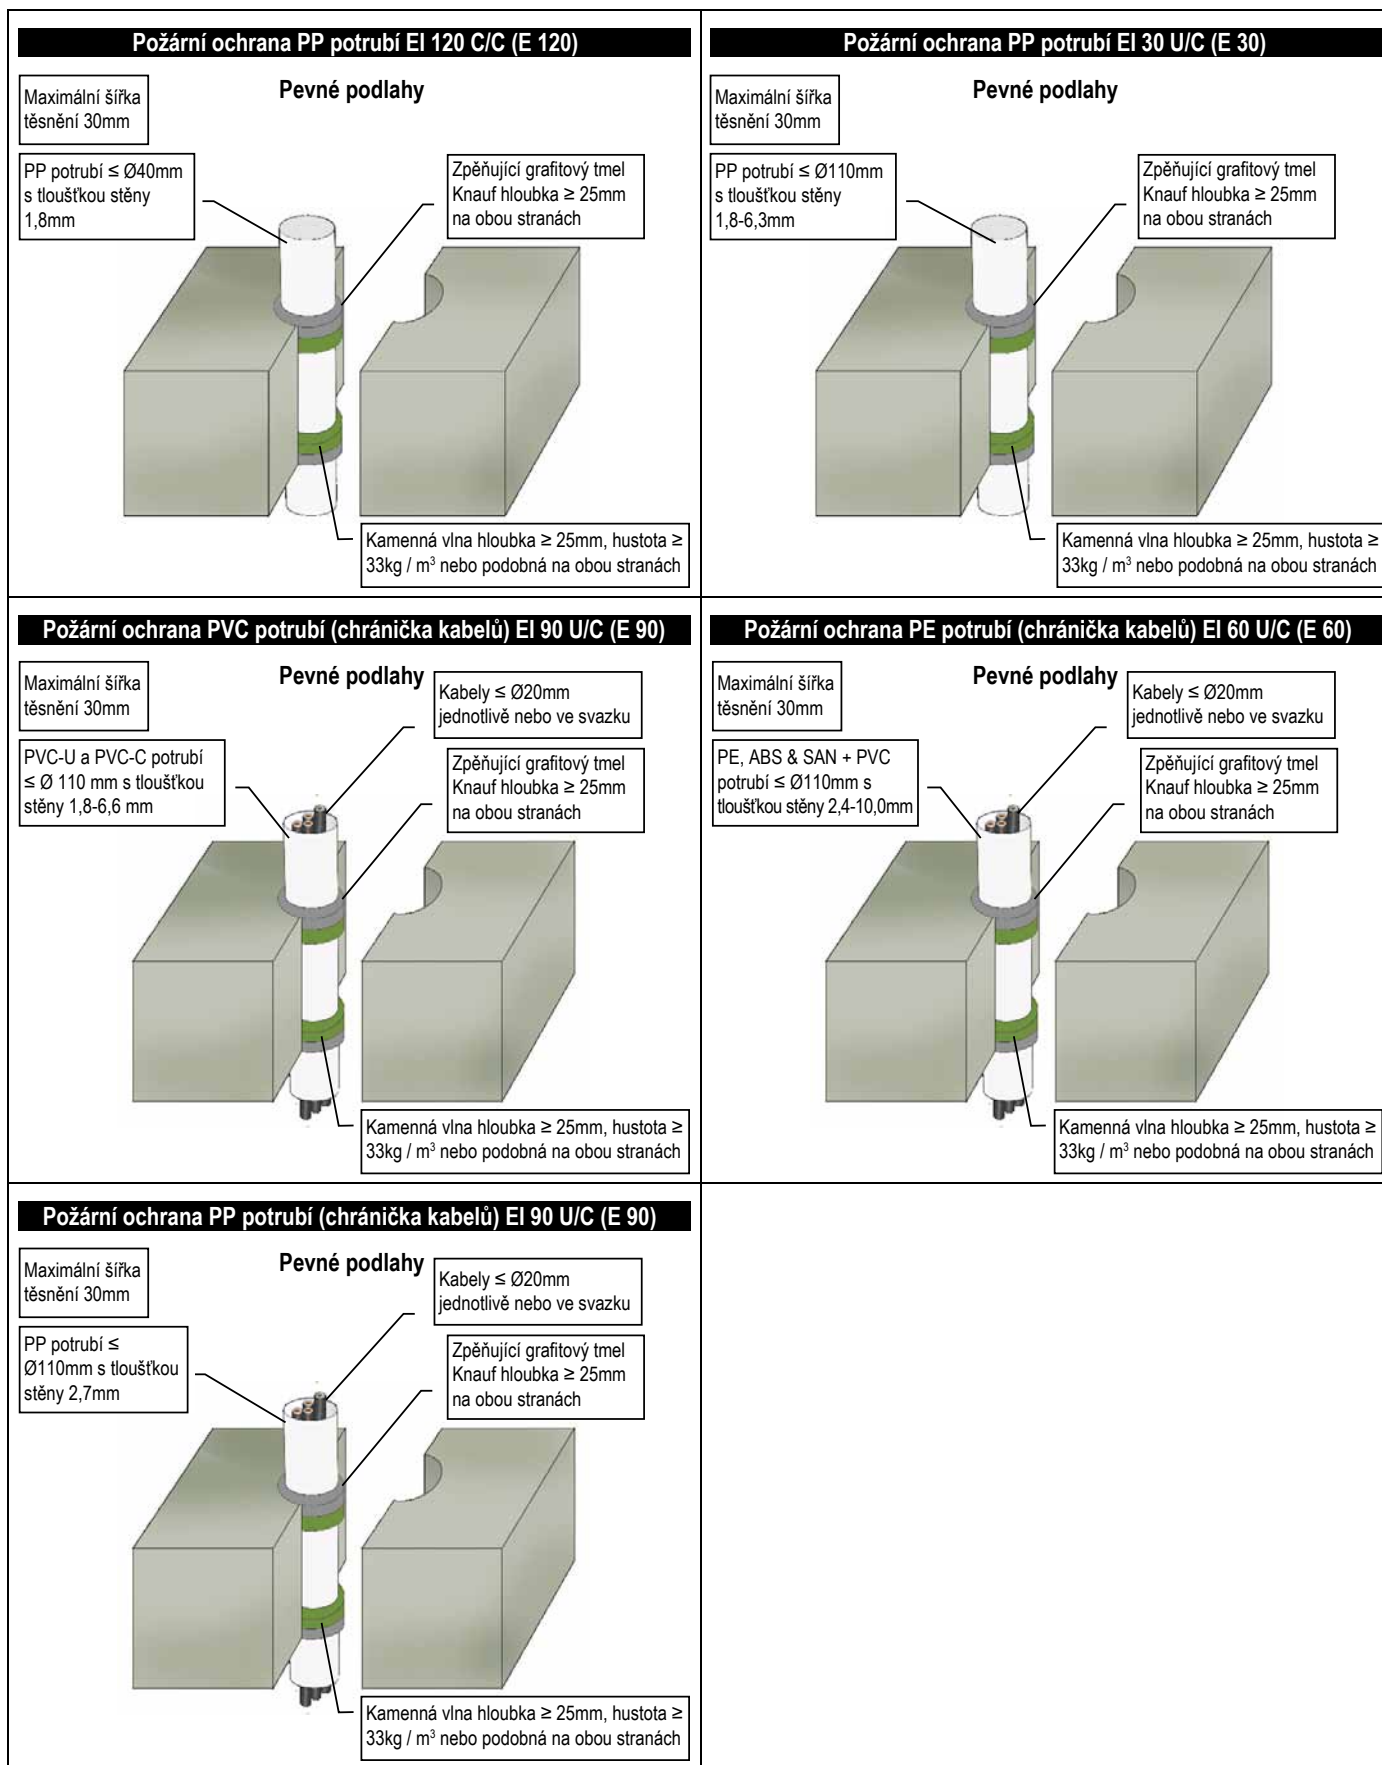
Požární ochrana PP potrubí EI 120 C/C (E 120)

Maximální šířka těsnění 30mm

Pevné podlahy

PP potrubí ≤ Ø40mm s tloušťkou stěny 1,8mm

Zpěňující grafitový tmel Knauf hloubka ≥ 25mm na obou stranách

Kamenná vlna hloubka ≥ 25mm, hustota ≥ 33kg / m$^3$ nebo podobná na obou stranách

Požární ochrana PP potrubí EI 30 U/C (E 30)

Maximální šířka těsnění 30mm

Pevné podlahy

PP potrubí ≤ Ø110mm s tloušťkou stěny 1,8-6,3mm

Zpěňující grafitový tmel Knauf hloubka ≥ 25mm na obou stranách

Kamenná vlna hloubka ≥ 25mm, hustota ≥ 33kg / m$^3$ nebo podobná na obou stranách

Požární ochrana PVC potrubí (chránička kabelů) EI 90 U/C (E 90)

Maximální šířka těsnění 30mm

Pevné podlahy

Kabely ≤ Ø20mm jednotlivě nebo ve svazku

PVC-U a PVC-C potrubí ≤ Ø 110 mm s tloušťkou stěny 1,8-6,6 mm

Zpěňující grafitový tmel Knauf hloubka ≥ 25mm na obou stranách

Kamenná vlna hloubka ≥ 25mm, hustota ≥ 33kg / m$^3$ nebo podobná na obou stranách

Požární ochrana PE potrubí (chránička kabelů) EI 60 U/C (E 60)

Maximální šířka těsnění 30mm

Pevné podlahy

Kabely ≤ Ø20mm jednotlivě nebo ve svazku

PE, ABS & SAN + PVC potrubí ≤ Ø110mm s tloušťkou stěny 2,4-10,0mm

Zpěňující grafitový tmel Knauf hloubka ≥ 25mm na obou stranách

Kamenná vlna hloubka ≥ 25mm, hustota ≥ 33kg / m$^3$ nebo podobná na obou stranách

Požární ochrana PP potrubí (chránička kabelů) EI 90 U/C (E 90)

Maximální šířka těsnění 30mm

Pevné podlahy

Kabely ≤ Ø20mm jednotlivě nebo ve svazku

PP potrubí ≤ Ø110mm s tloušťkou stěny 2,7mm

Zpěňující grafitový tmel Knauf hloubka ≥ 25mm na obou stranách

Kamenná vlna hloubka ≥ 25mm, hustota ≥ 33kg / m$^3$ nebo podobná na obou stranách